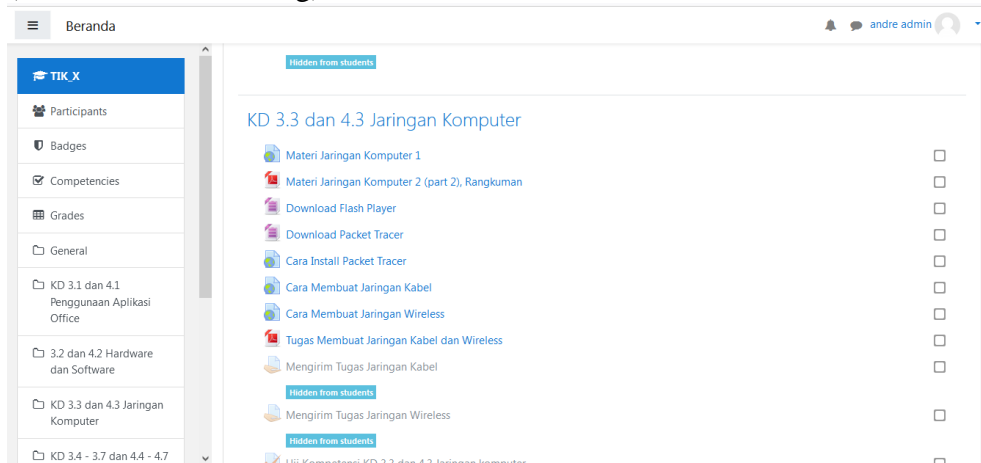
Beranda

andre admin

TIK_X

Participants

Badges

Competencies

Grades

General

KD 3.1 dan 4.1 Penggunaan Aplikasi Office

3.2 dan 4.2 Hardware dan Software

KD 3.3 dan 4.3 Jaringan Komputer

KD 3.4 - 3.7 dan 4.4 - 4.7

Hidden from students

KD 3.3 dan 4.3 Jaringan Komputer

Materi Jaringan Komputer 1

Materi Jaringan Komputer 2 (part 2), Rangkuman

Download Flash Player

Download Packet Tracer

Cara Install Packet Tracer

Cara Membuat Jaringan Kabel

Cara Membuat Jaringan Wireless

Tugas Membuat Jaringan Kabel dan Wireless

Mengirim Tugas Jaringan Kabel

Hidden from students

Mengirim Tugas Jaringan Wireless

Hidden from students

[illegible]